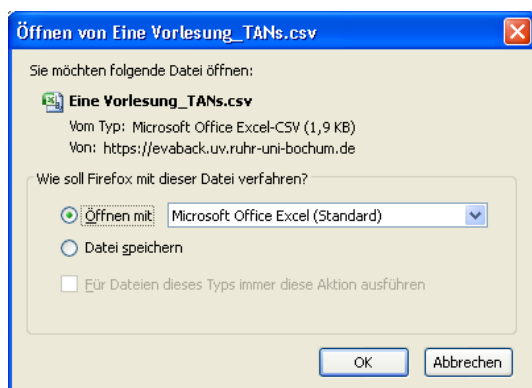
Öffnen von Eine Vorlesung_TANs.csv

Sie möchten folgende Datei öffnen:

Eine Vorlesung_TANs.csv
Vom Typ: Microsoft Office Excel-CSV (1,9 KB)
Von: https://evaback.uv.ruhr-uni-bochum.de

Wie soll Firefox mit dieser Datei verfahren?

Öffnen mit Microsoft Office Excel (Standard)

Datei speichern

Für Dateien dieses Typs immer diese Aktion ausführen

OK Abbrechen